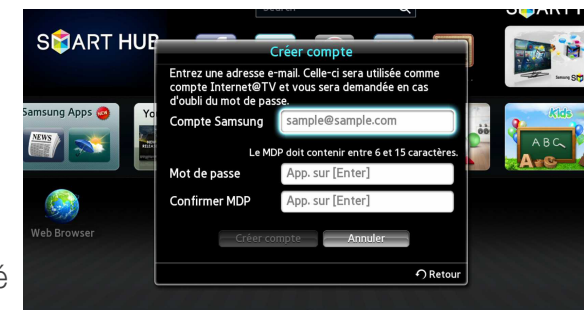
Search

SMART HUB

SMART

Créer compte

Entrez une adresse e-mail. Celle-ci sera utilisée comme compte Internet@TV et vous sera demandée en cas d'oubli du mot de passe.

Compte Samsung sample@sample.com

Le MDP doit contenir entre 6 et 15 caractères.

Mot de passe App. sur [Enter]

Confirmer MDP App. sur [Enter]

Créer compte Annuler

Retour

Samsung Apps

NEWS

Yo

Web Browser

Kids

ABC

Samsung

é